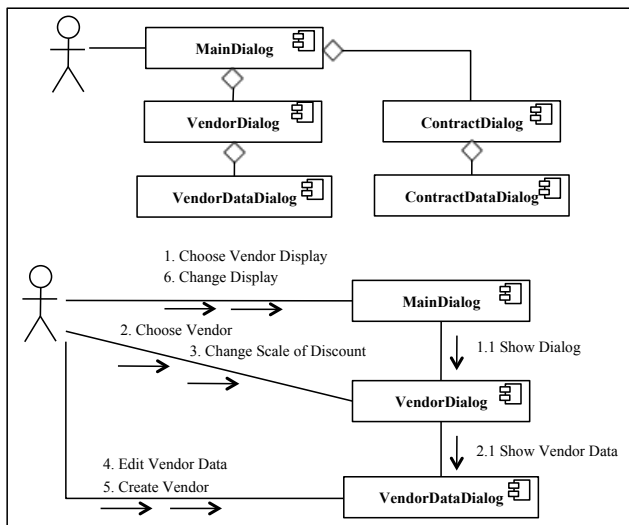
MainDialog

VendorDialog

ContractDialog

VendorDataDialog

ContractDataDialog

1. Choose Vendor Display
6. Change Display

MainDialog

2. Choose Vendor

3. Change Scale of Discount

1.1 Show Dialog

VendorDialog

2.1 Show Vendor Data

4. Edit Vendor Data
5. Create Vendor

VendorDataDialog